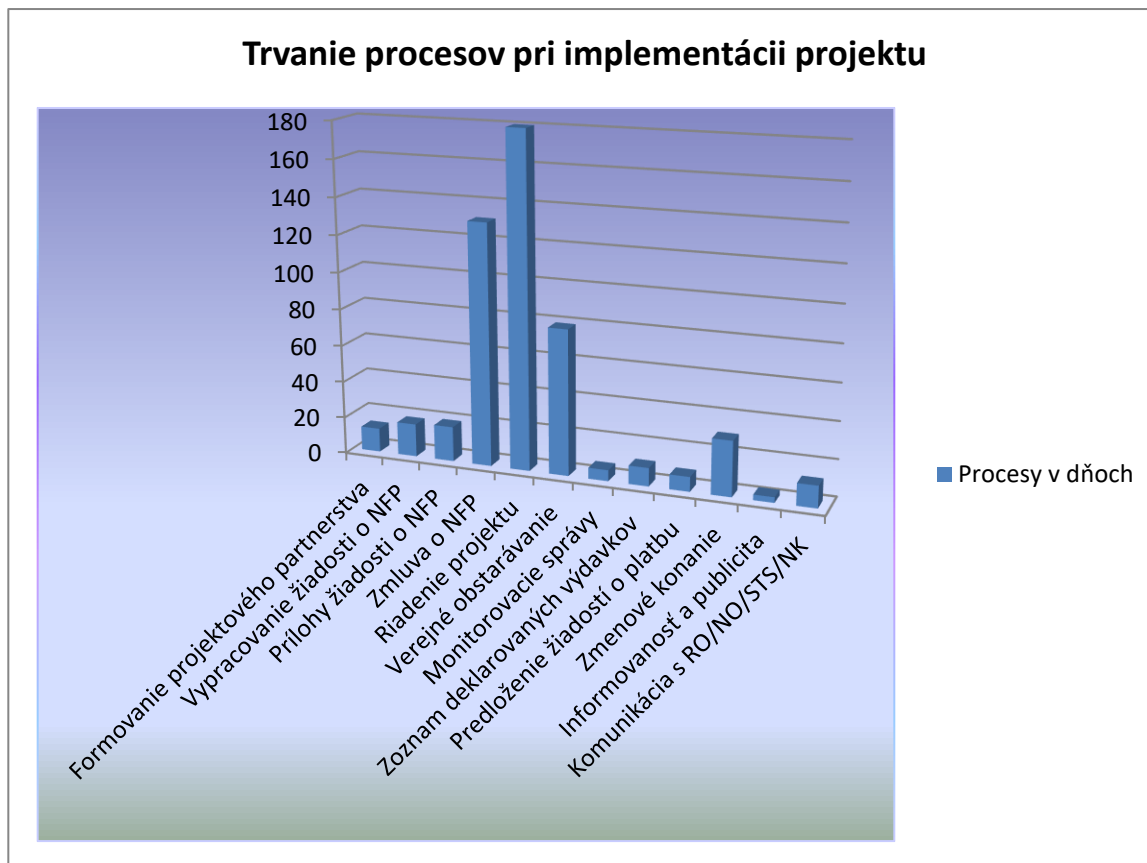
Trvanie procesov pri implementácii projektu

180
160
140
120
100
80
60
40
20
0

Formovanie projektového partnerstva
Vypracovanie žiadosti o NFP
Prílohy žiadosti o NFP
Zmluva o NFP
Riadenie projektu
Verejné obstarávanie
Monitorovacie správy
Zoznam deklarovaných výdavkov
Predloženie žiadostí o platbu
Zmenové konanie
Informovanosť a publicita
Komunikácia s RO/NO/STS/NK

Procesy v dňoch